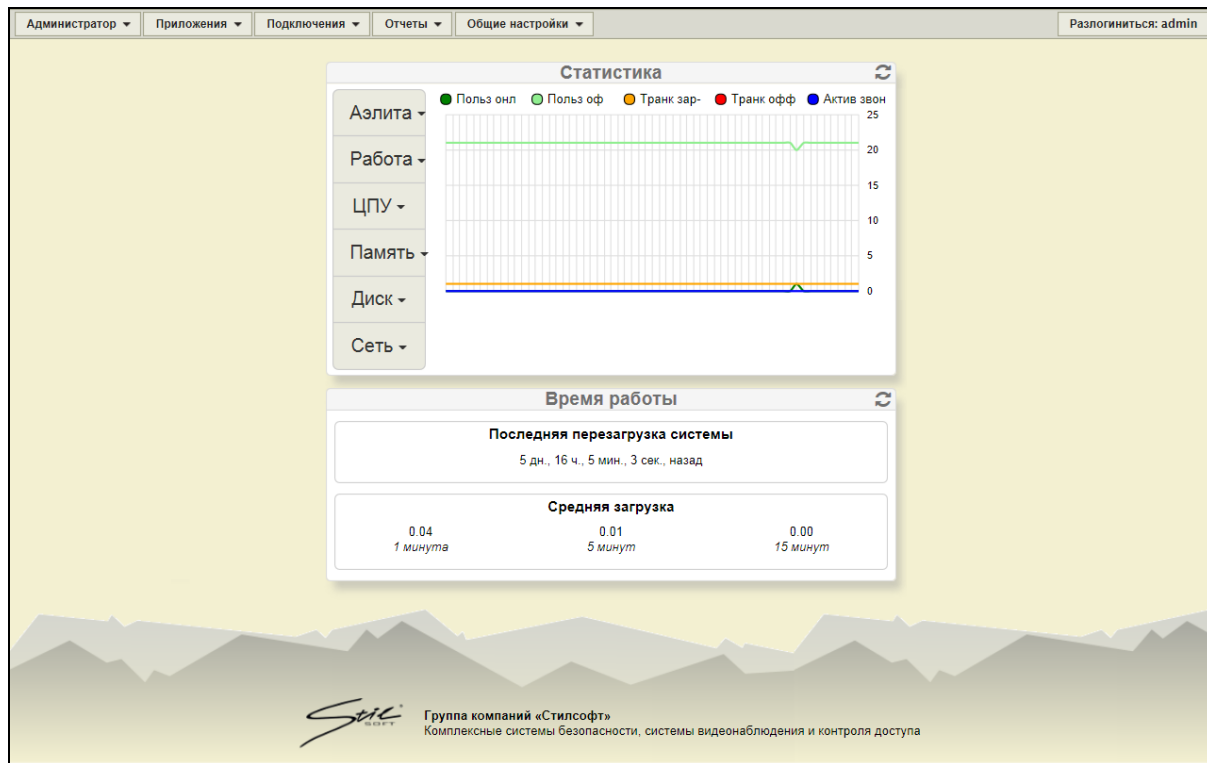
Администратор ▾ Приложения ▾ Подключения ▾ Отчеты ▾ Общие настройки ▾ Разлогиниться: admin

Статистика

Аэлита ▾
Работа ▾
ЦПУ ▾
Память ▾
Диск ▾
Сеть ▾

Польз онл Польз оф Транк зар- Транк офф Актив звон

25
20
15
10
5
0

Время работы

Последняя перезагрузка системы
5 дн., 16 ч., 5 мин., 3 сек., назад

Средняя загрузка

| 0.04 | 0.01 | 0.00 |
|---|---|---|
| 1 минута | 5 минут | 15 минут |

Stil SOFT
Группа компаний «Стилсофт»
Комплексные системы безопасности, системы видеонаблюдения и контроля доступа